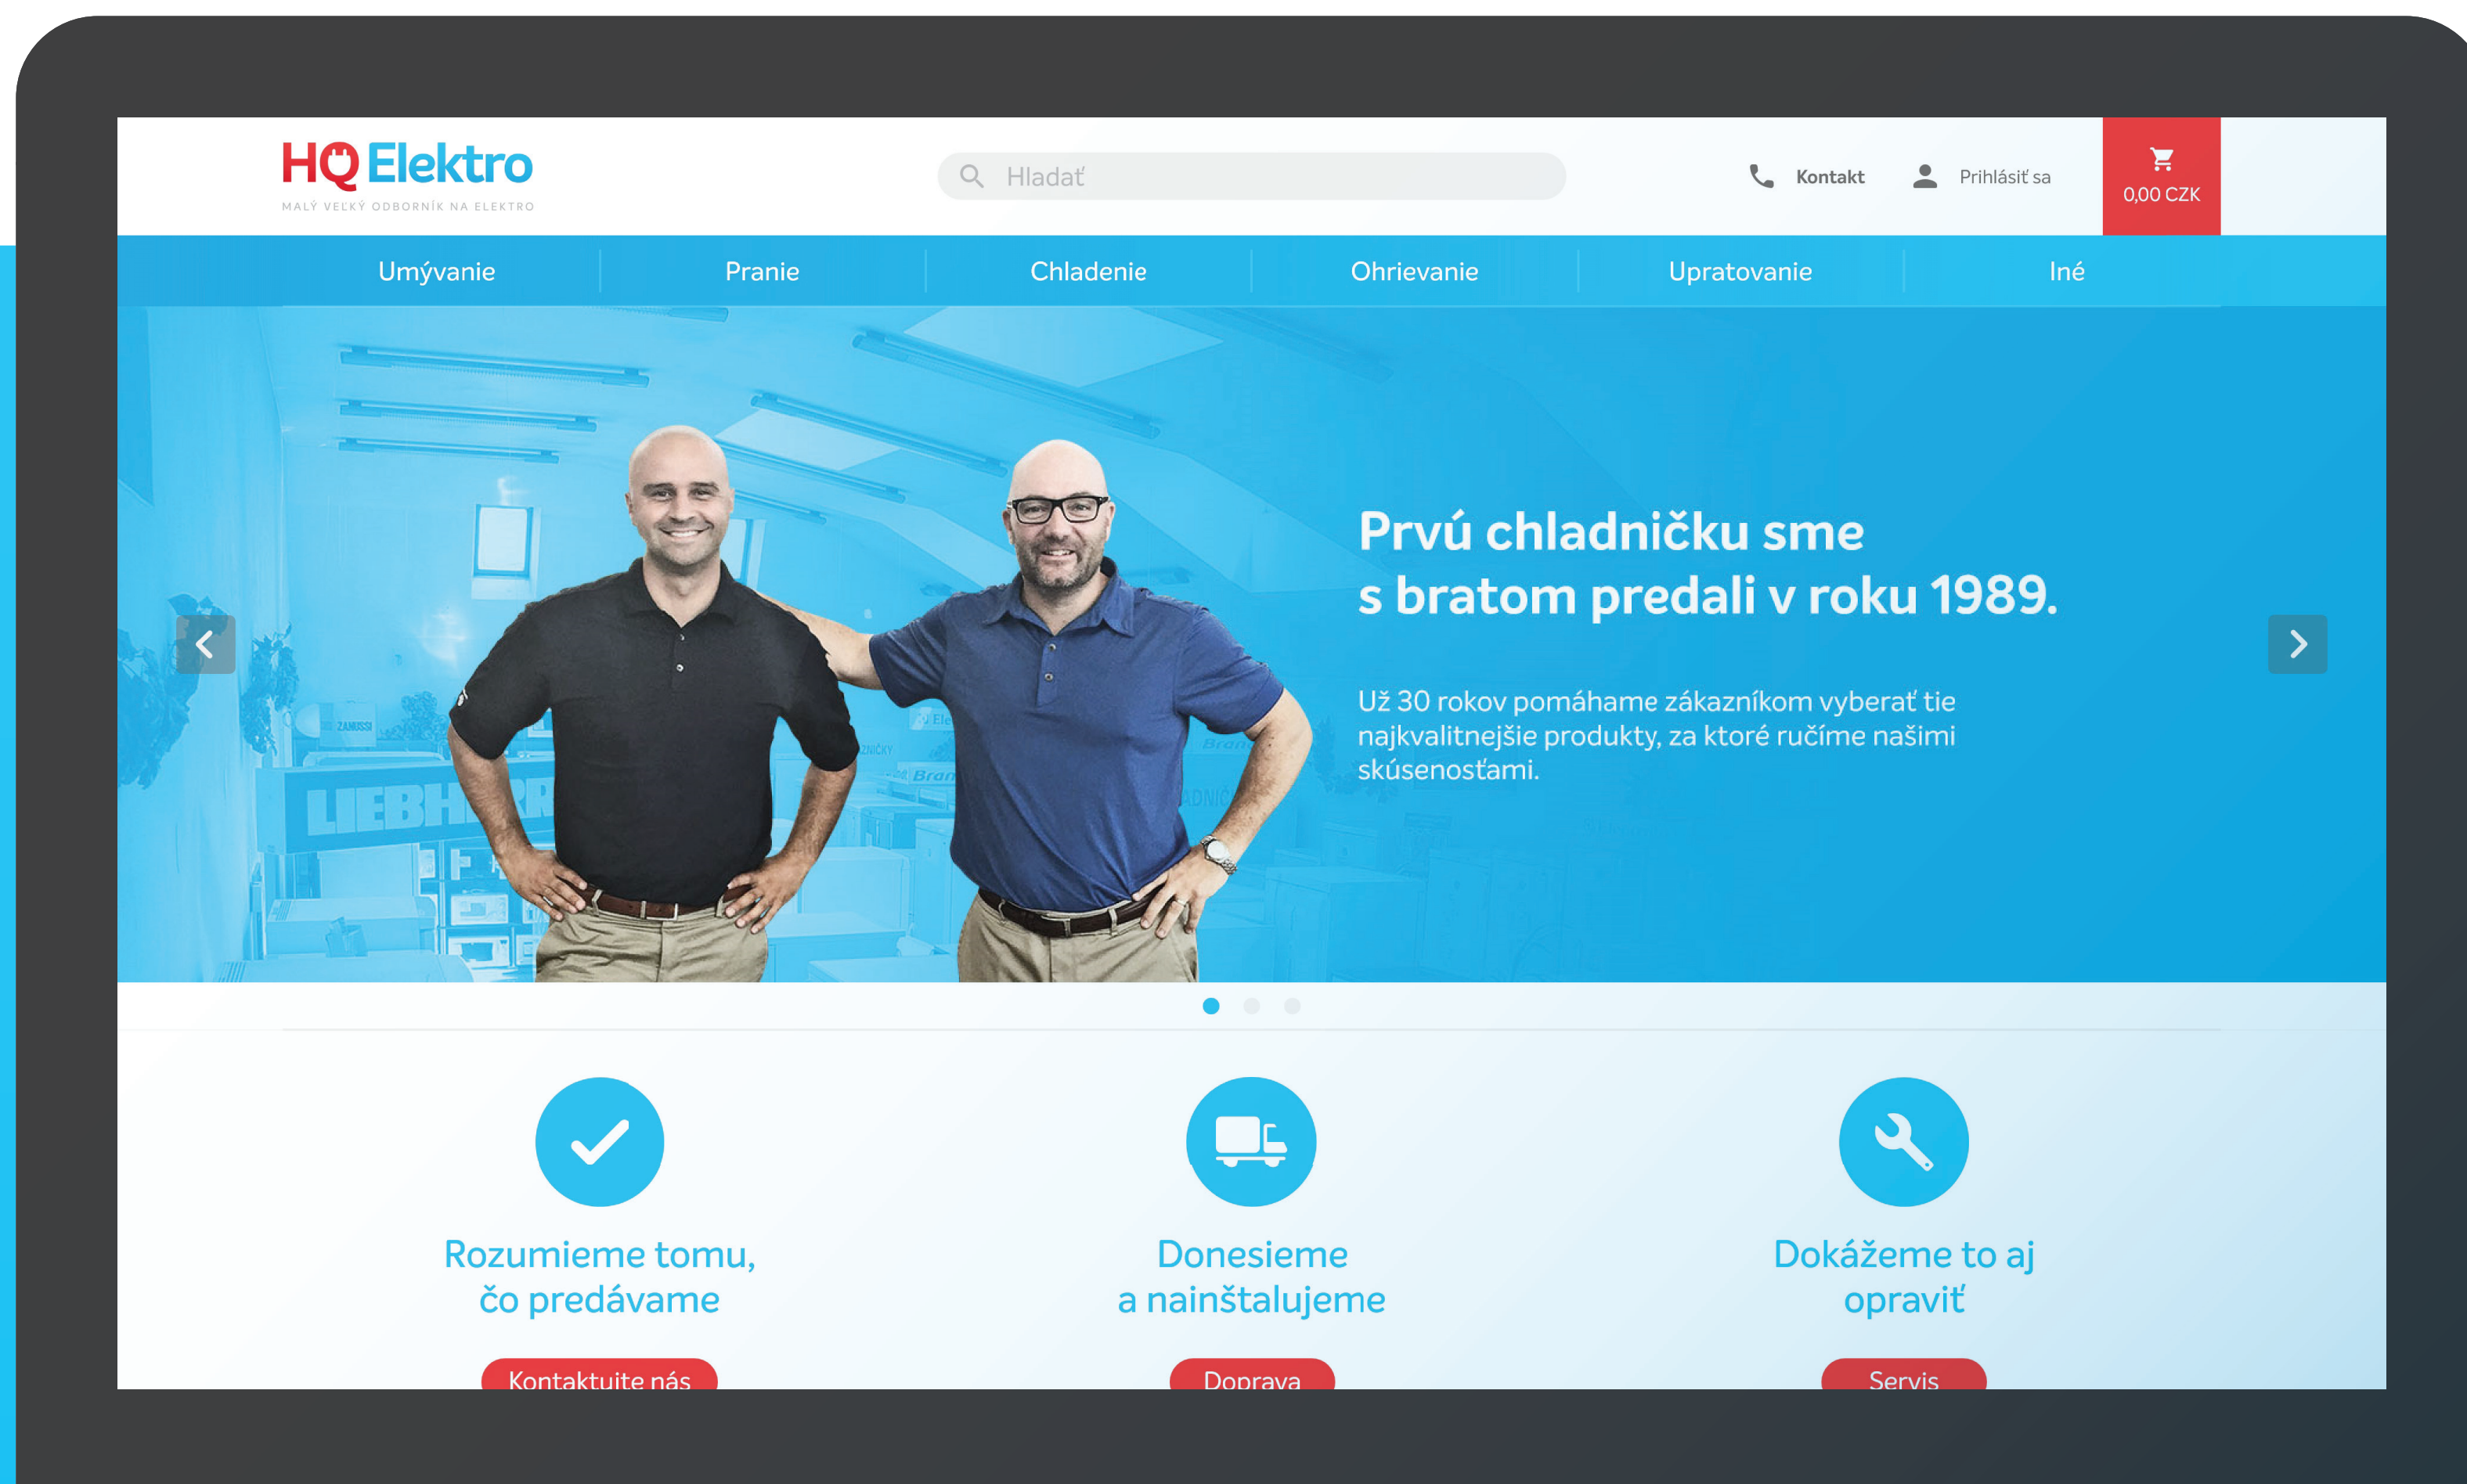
HQ Elektro
MALÝ VEĽKÝ ODBORNÍK NA ELEKTRO

Hľadať

Kontakt

Prihlásiť sa

0,00 CZK

Umývanie
Pranie
Chladenie
Ohrievanie
Upratovanie
Iné

LIEBHERR

Prvú chladničku sme s bratom predali v roku 1989.

Už 30 rokov pomáhame zákazníkom vyberať tie najkvalitnejšie produkty, za ktoré ručíme našimi skúsenosťami.

Rozumieme tomu, čo predávame

Kontaktujte nás

Donesieme a nainštalujeme

Doprava

Dokážeme to aj opraviť

Servis